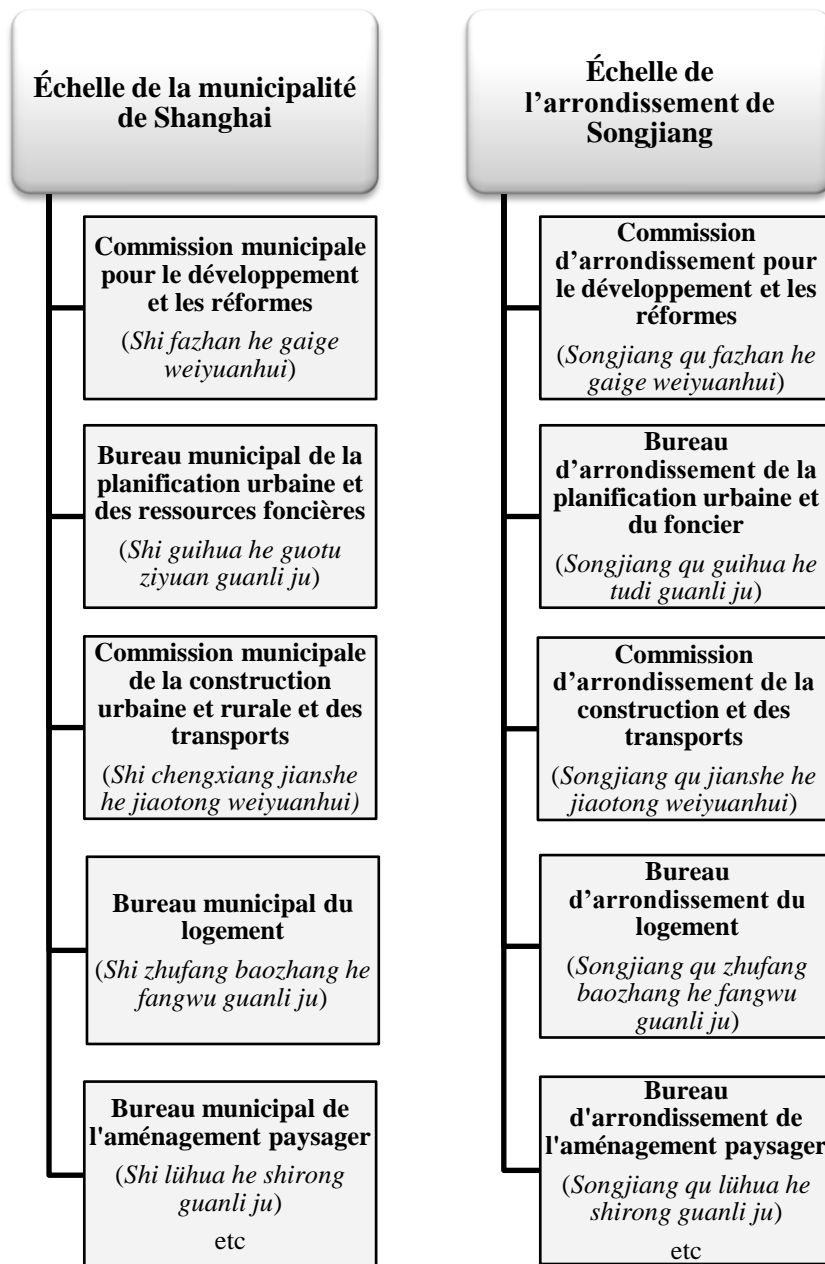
Échelle de la municipalité de Shanghai

Commission municipale pour le développement et les réformes

(Shi fazhan he gaige weiyuanhui)

Bureau municipal de la planification urbaine et des ressources foncières

(Shi guihua he guotu ziyuan guanli ju)

Commission municipale de la construction urbaine et rurale et des transports

(Shi chengxiang jianshe he jiaotong weiyuanhui)

Bureau municipal du logement

(Shi zhufang baozhang he fangwu guanli ju)

Bureau municipal de l'aménagement paysager

(Shi lühua he shirong guanli ju)

etc

Échelle de l'arrondissement de Songjiang

Commission d'arrondissement pour le développement et les réformes

(Songjiang qu fazhan he gaige weiyuanhui)

Bureau d'arrondissement de la planification urbaine et du foncier

(Songjiang qu guihua he tudi guanli ju)

Commission d'arrondissement de la construction et des transports

(Songjiang qu jianshe he jiaotong weiyuanhui)

Bureau d'arrondissement du logement

(Songjiang qu zhufang baozhang he fangwu guanli ju)

Bureau d'arrondissement de l'aménagement paysager

(Songjiang qu lühua he shirong guanli ju)

etc